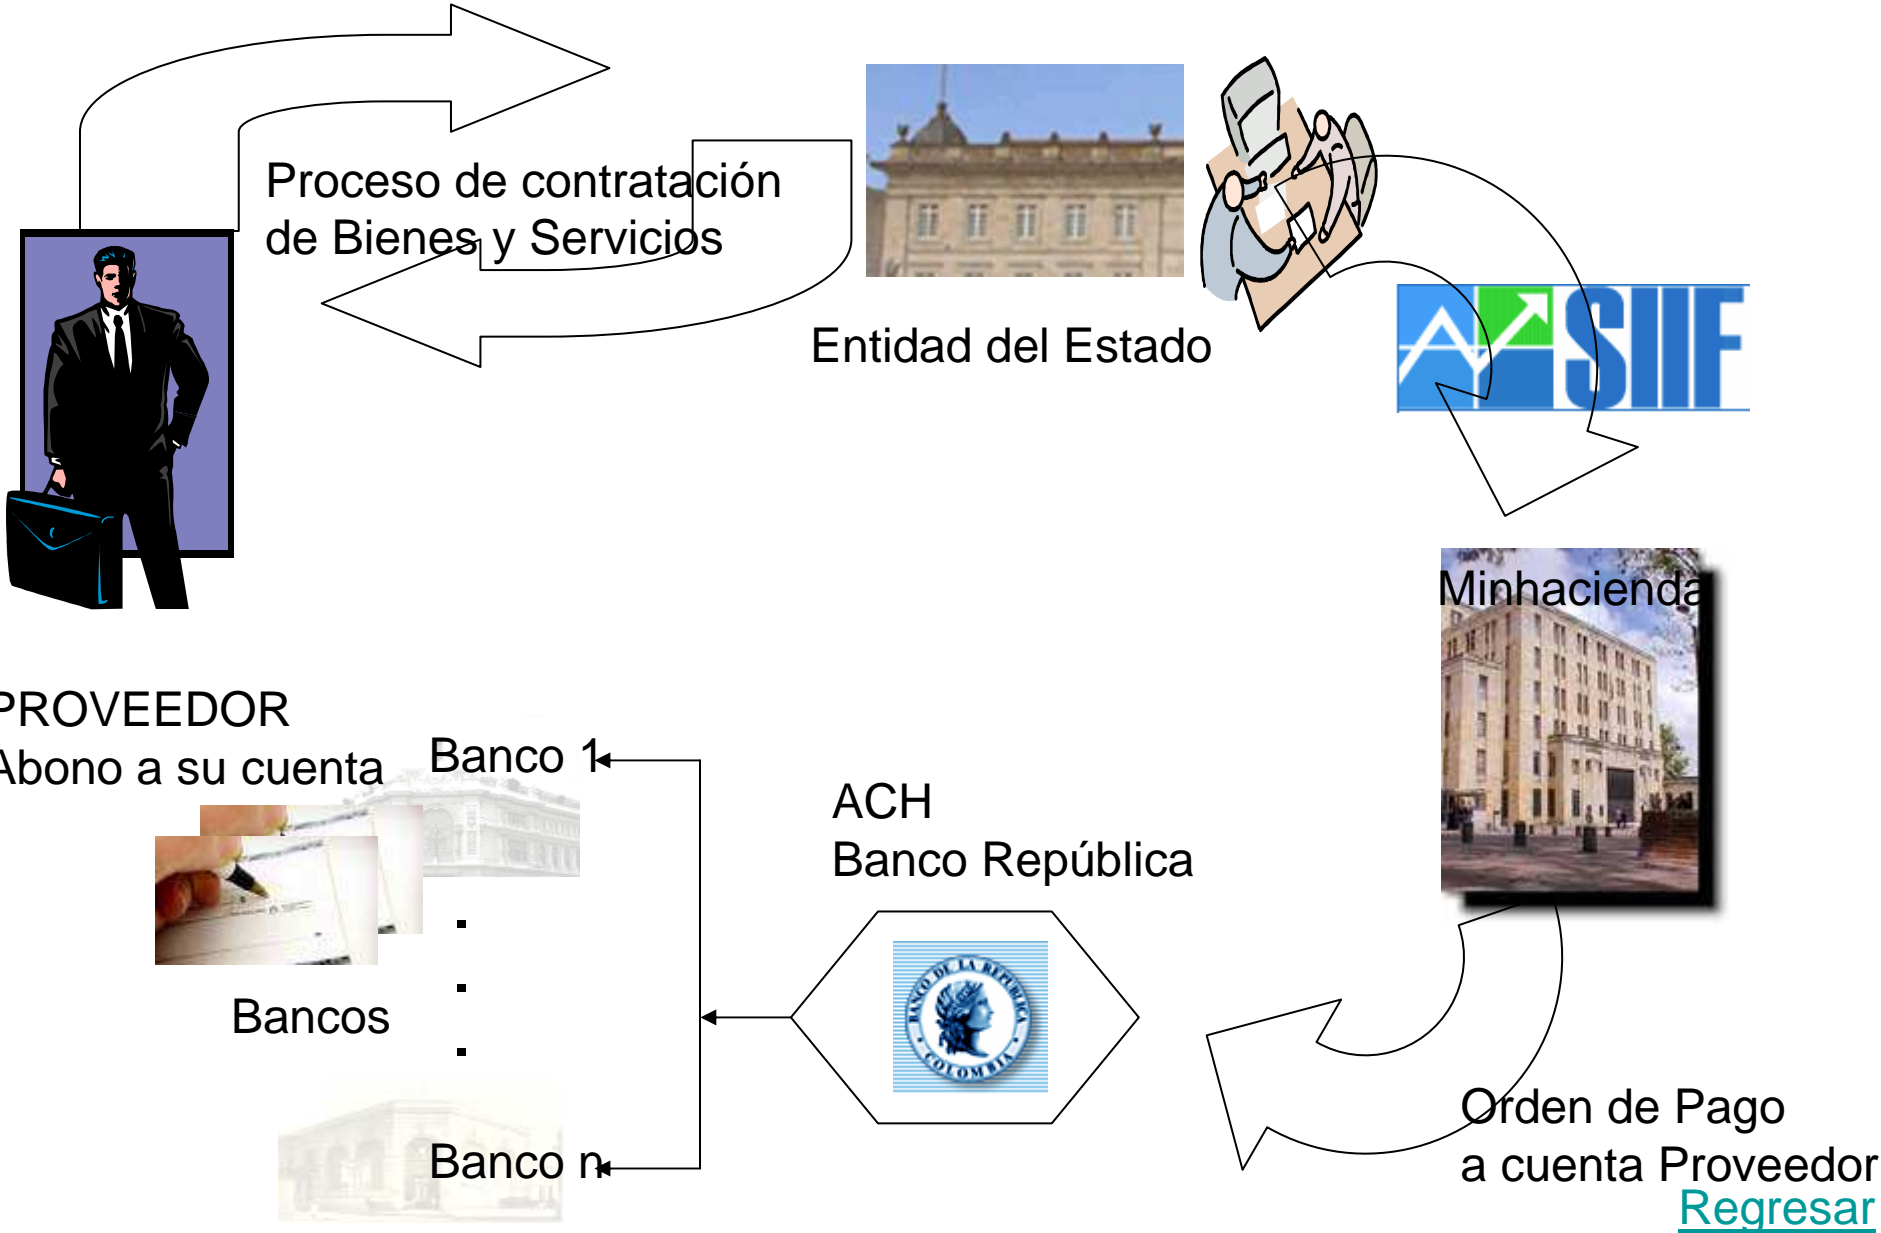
Proceso de contratación de Bienes y Servicios

Entidad del Estado

SIIF

Minhacienda

PROVEEDOR
Abono a su cuenta

Banco 1

ACH
Banco República

BANCO DE LA REPUBLICA COLOMBIA

Bancos

.
.
.

Banco n

Orden de Pago
a cuenta Proveedor

Regresar